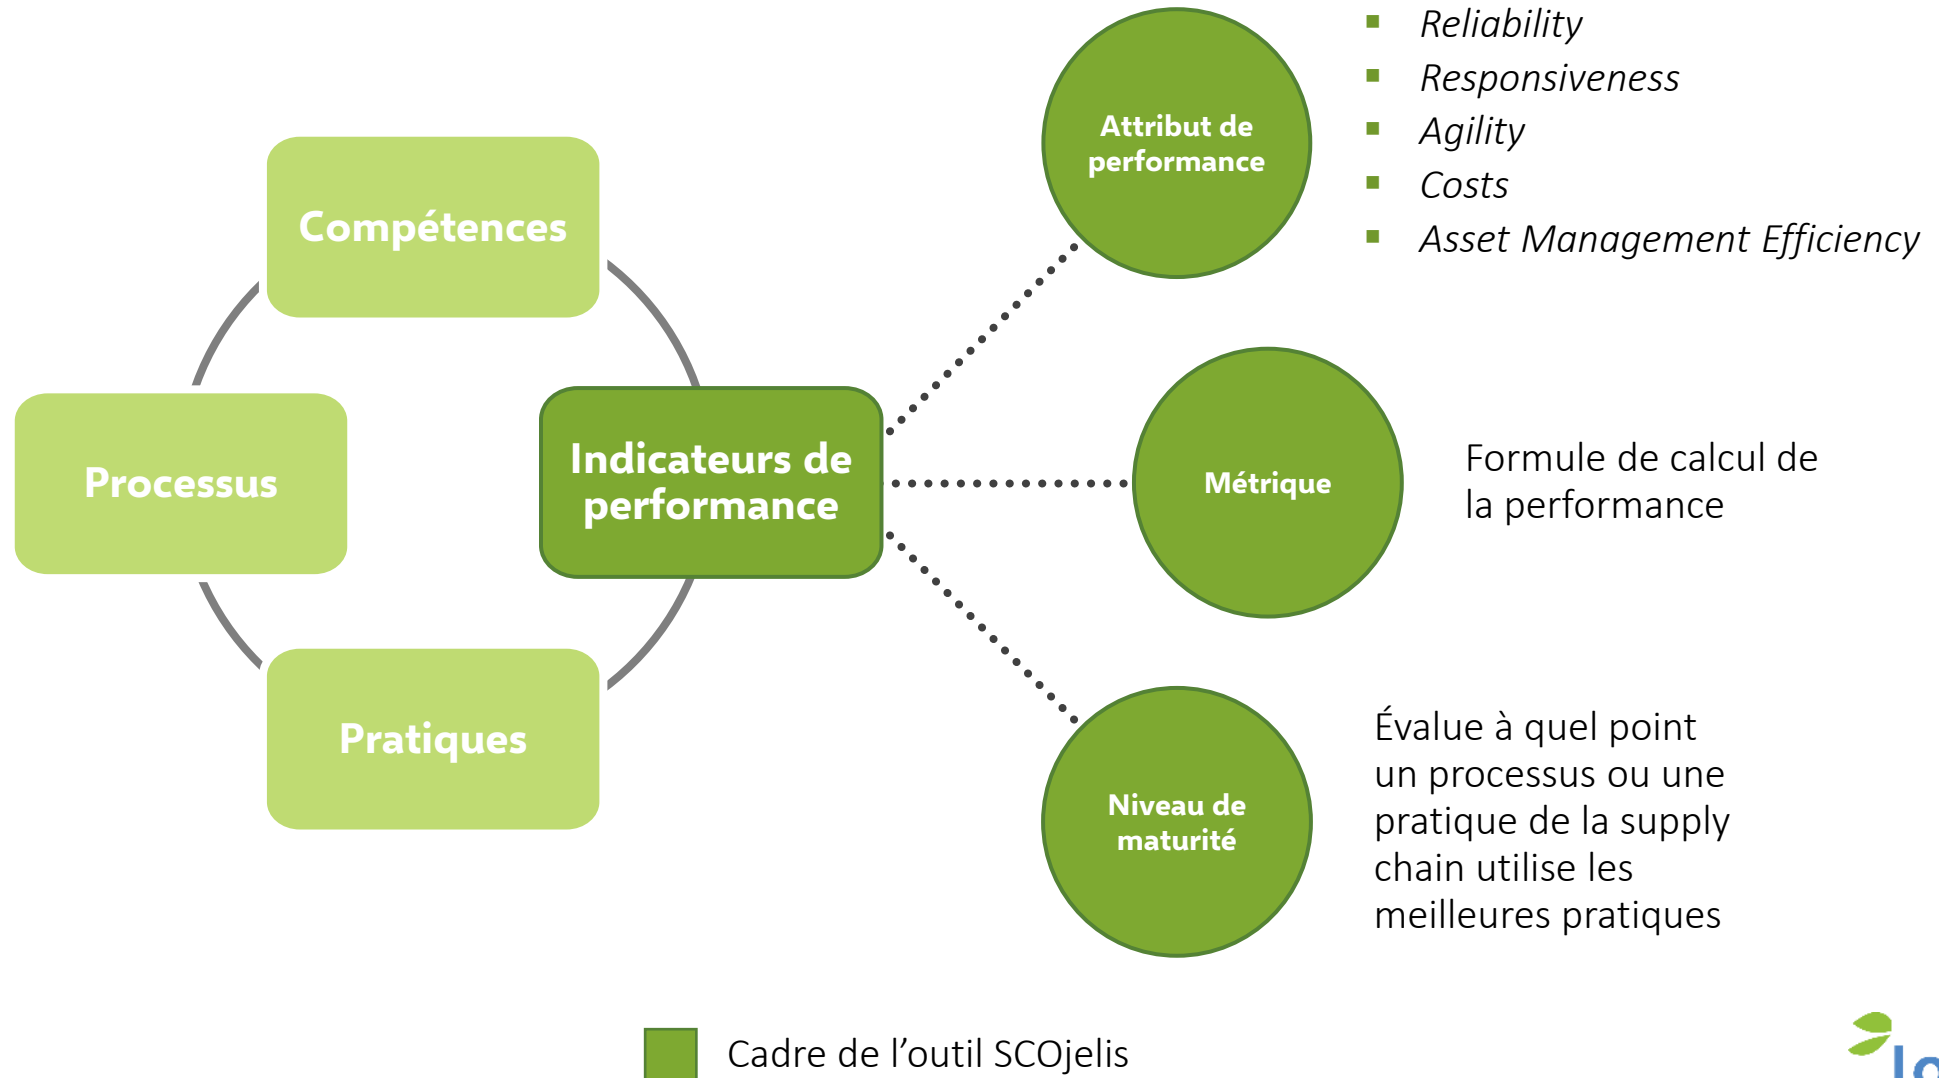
Compétences

Processus

Indicateurs de performance

Pratiques

Attribut de performance

- *Reliability*
- *Responsiveness*
- *Agility*
- *Costs*
- *Asset Management Efficiency*

Métrique

Formule de calcul de la performance

Niveau de maturité

Évalue à quel point un processus ou une pratique de la supply chain utilise les meilleures pratiques

Cadre de l'outil SCOjelis

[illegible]